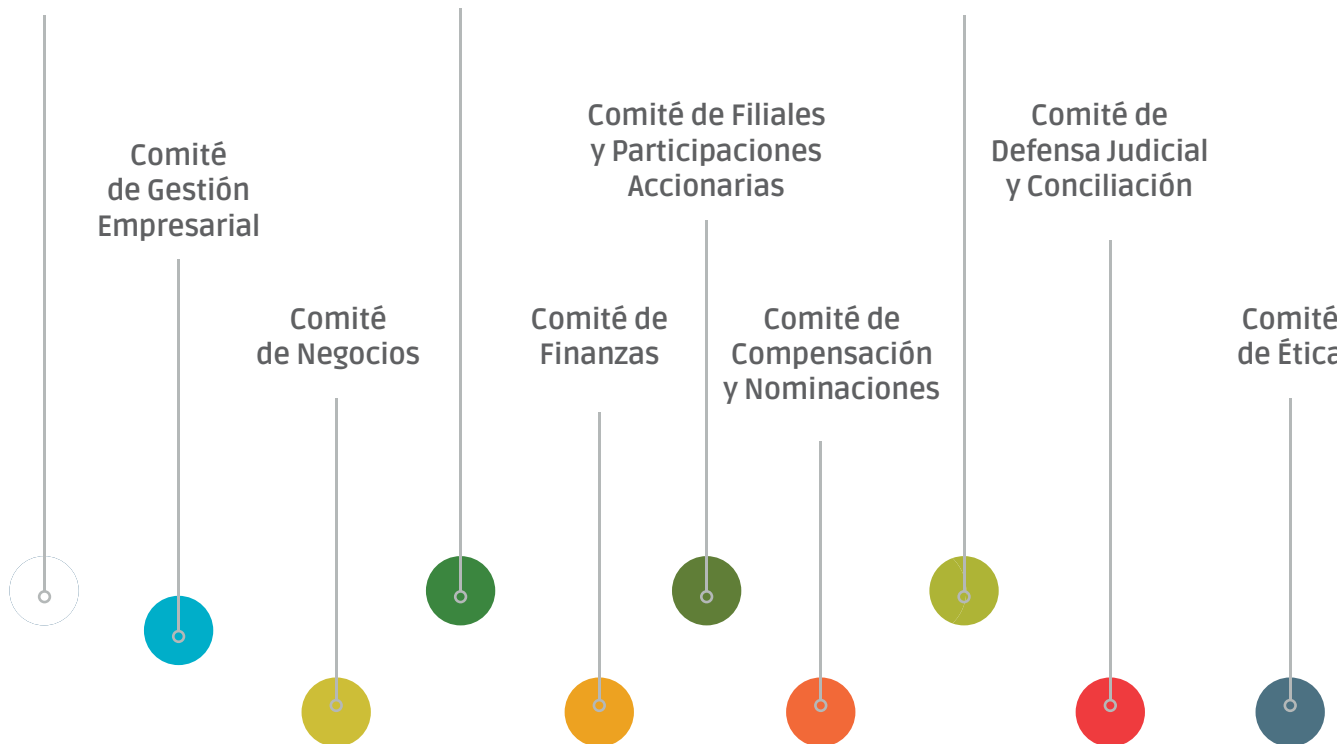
Comité de Gestión Empresarial

Comité de Negocios

Comité de Filiales y Participaciones Accionarias

Comité de Finanzas

Comité de Compensación y Nominaciones

Comité de Defensa Judicial y Conciliación

Comit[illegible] de Étic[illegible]